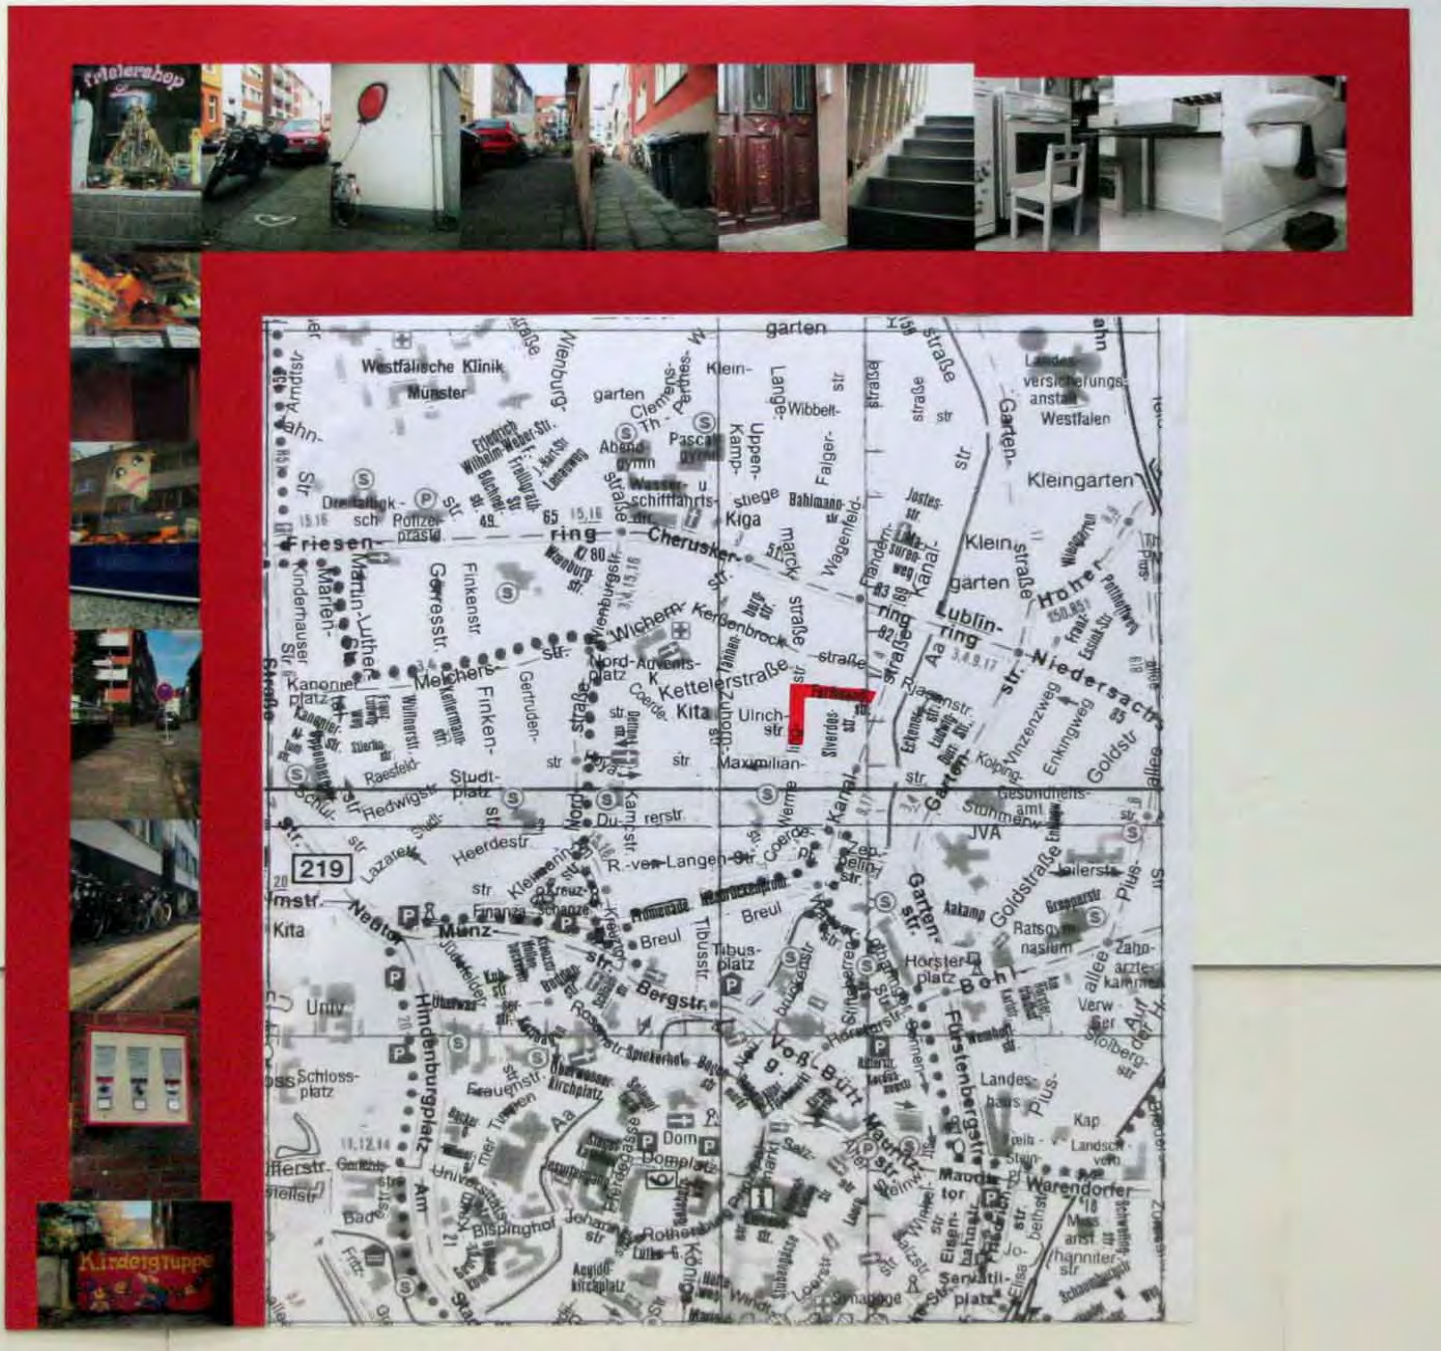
Frisörshop

Kindergruppe

garten
Westfälische Klinik Münster
Arndtstr.
Jahn-str.
Wienburg-straße
Clemens-Th.-Perthes-
garten
Klein-
Lange-str.
straße
straße
Landesversicherungsanstalt Westfalen
Garten-str.
Kleingarten
Abend-gymn
Pascal-gymn
Uppen-Kamp-
Wibbelt-
Falger-
Wasser- u schiffahrts-dir.
stiege
Kiga
Bahlmann-str.
Wagenfeld-
Jostes-str.
Dreifaltigk-sch.
Polizei-präsid
Friesen-ring
Cherusker-ring
Martin-Luther-Str.
Görresstr.
Finkenstr.
Klein-garten
Hoher-
Lublin-ring
Niedersachsen-
Wichern-
Kerßenbrock-straße
Nord-platz
Advents-K
Kettelerstraße
Kita
Ulrich-str.
Maximilian-
Sonnen-str.
Melchers-
Finken-
Gertruden-
Coerde-
Kanal-
Vinzenzweg
Enkingweg
Goldstr.
Kolping-
Gesundheits-amt
Raesfeld-
Studt-platz
Redwigstr.
Heerdestr.
Du-rerstr.
Kamstr.
R.-von-Langen-Str.
Coerde-
JVA
219
Lazarett-
Neutor
Münz-
Promenade
Breul
Tibusstr.
Tibus-platz
Garten-str.
Goldstraße
Ratsgymnasium
Hörster-platz
Bohl-
Zahnärzte-kammer
Verw-Ger
Kita
Univ
Hindenburgplatz
Bergstr.
Schloss-platz
Frauenstr.
Dom
Domplatz
Voß-Bütt-
Fürstenbergstr.
Landes-haus
Kap
Univ
Bisping-hof
Johannisstr
Rotherburg
König
Mauritz-tor
Warendorfer-
Servati-platz
Salzstr.
Synagoge